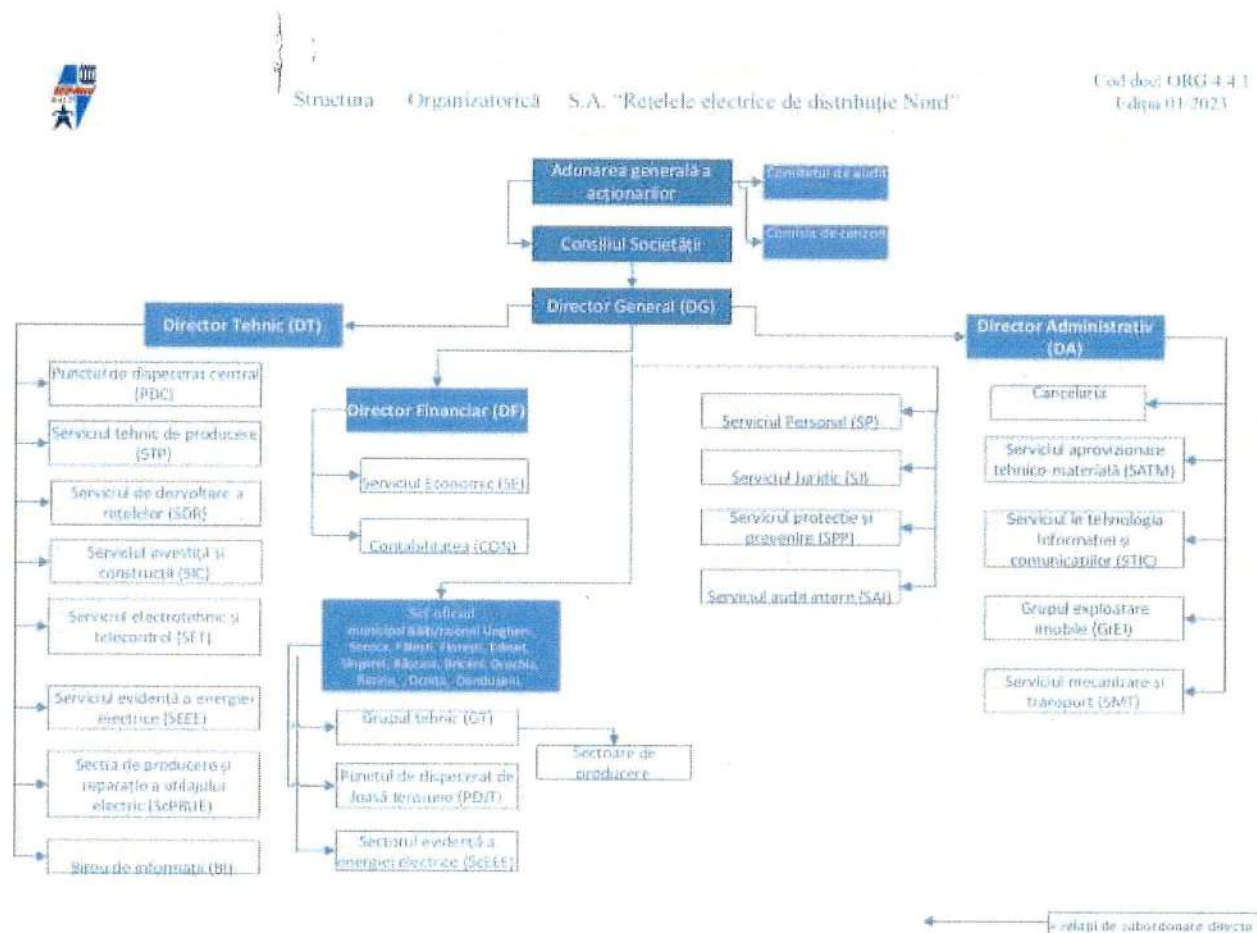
Structura Organizatorică S.A. "Rețelele electrice de distribuție Nord"

Cod doc: ORG 4.4.1
Ediția 01-2023

Adunarea generală a acționarilor

Comitetul de audit

Comisia de cenzori

Consiliul Societății

Director General (DG)

Director Tehnic (DT)

Punctul de dispecerat central (PDC)

Serviciul tehnic de producere (STP)

Serviciul de dezvoltare a rețelelor (SDR)

Serviciul investiții și construcții (SIC)

Serviciul electrotehnic și telecontrol (SET)

Serviciul evidență a energiei electrice (SEEE)

Secția de producere și reparație a utilajului electric (SePRUE)

Birou de informații (BI)

Director Financiar (DF)

Serviciul Economic (SE)

Contabilitatea (CON)

Șef oficiul municipal Bălți/raional Ungheni, Soroca, Fălești, Florești, Edineț, Sîngerei, Rîșcani, Briceni, Drochia, Rezina, Ocnița, Dondușeni

Grupul tehnic (GT)

Sectoare de producere

Punctul de dispecerat de joasă tensiune (PDJT)

Sectorul evidență a energiei electrice (SeEEE)

Serviciul Personal (SP)

Serviciul Juridic (SJ)

Serviciul protecție și prevenire (SPP)

Serviciul audit intern (SAI)

Director Administrativ (DA)

Cancelaria

Serviciul aprovizionare tehnico-materială (SATM)

Serviciul le tehnologia informației și comunicațiilor (STIC)

Grupul exploatare imobile (GrEI)

Serviciul mecanizare și transport (SMT)

- relații de subordonare directă